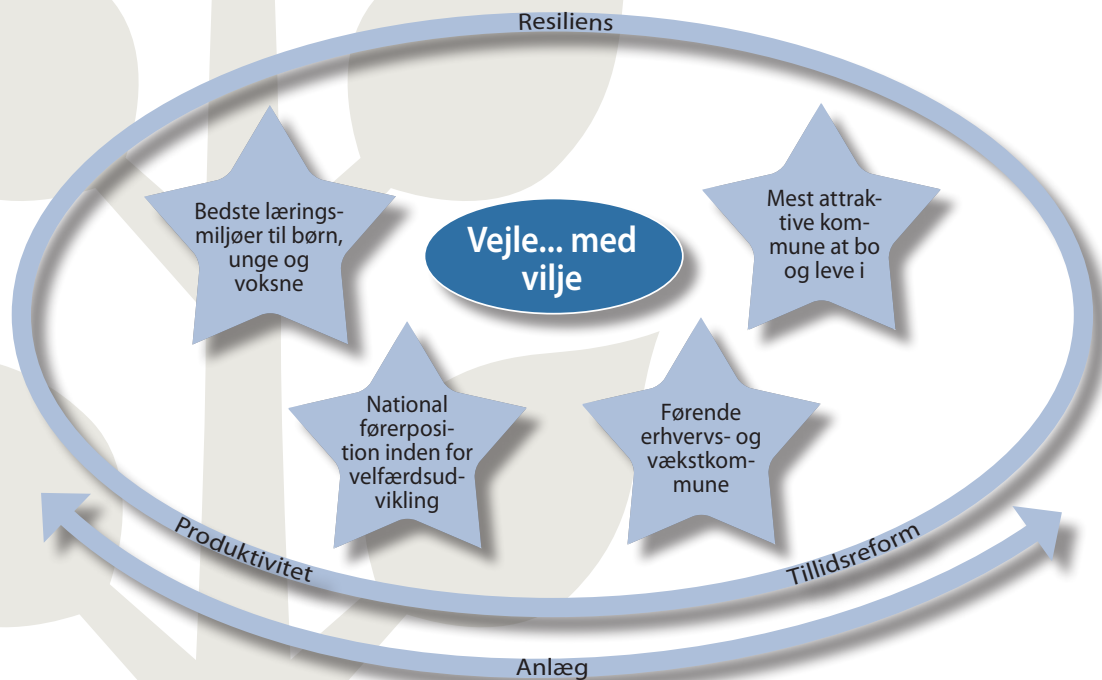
Resiliens

Bedste læringsmiljøer til børn, unge og voksne

Vejle... med vilje

Mest attraktive kommune at bo og leve i

National førerposition inden for velfærdsudvikling

Førende erhvervs- og vækstkommune

Produktivitet

Tillidsreform

Anlæg